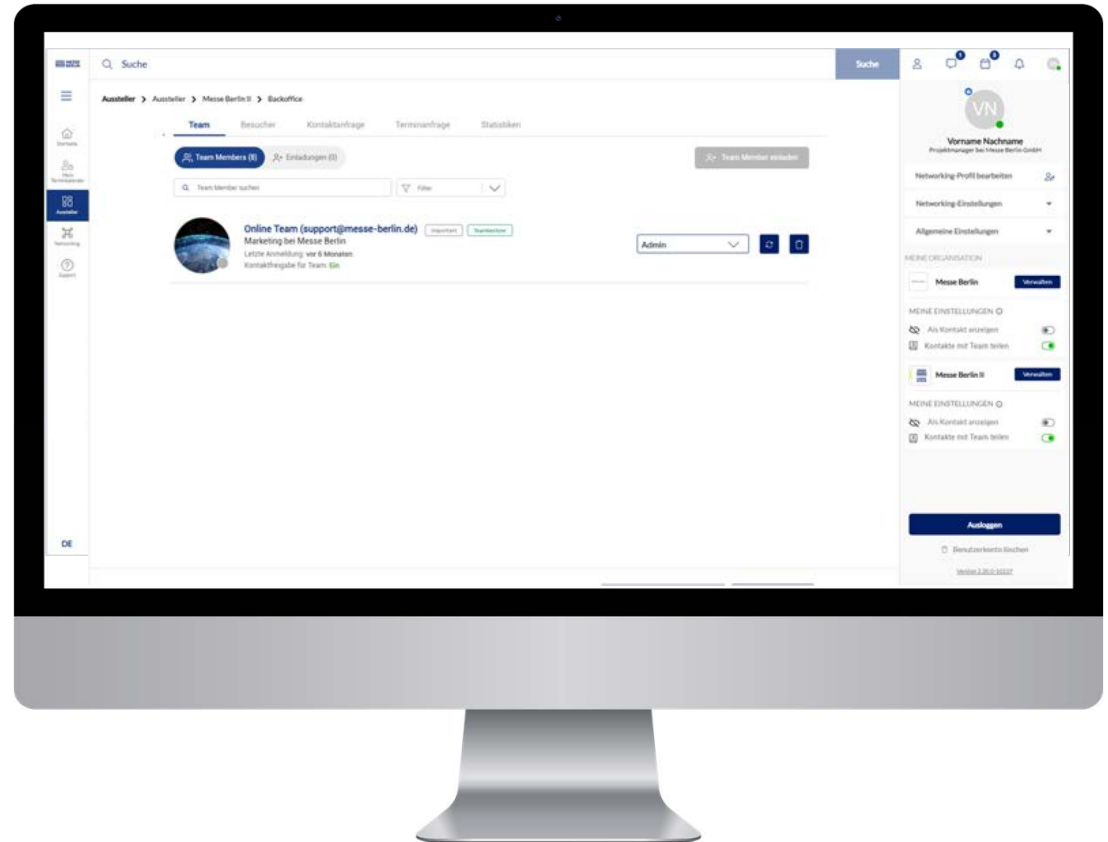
Suche

Suche

Aussteller > Aussteller > Messe Berlin II > Backoffice

Team Besucher Kontaktanfrage Terminanfrage Statistiken

Team Members (8) Einladungen (0)

Team Member einladen

Team Member suchen

Filter

Online Team (support@messe-berlin.de) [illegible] Teamleiter
Marketing bei Messe Berlin
Letzte Anmeldung: vor 6 Monaten
Kontaktfreigabe für Team: Ein

Admin

Startseite
Mein Terminkalender
Aussteller
Networking
Support

DE

VN

Vorname Nachname
Projektmanager bei Messe Berlin GmbH

Networking-Profil bearbeiten

Networking-Einstellungen

Allgemeine Einstellungen

MEINE ORGANISATION

Messe Berlin
Verwalten

MEINE EINSTELLUNGEN
Als Kontakt anzeigen
Kontakte mit Team teilen

Messe Berlin II
Verwalten

MEINE EINSTELLUNGEN
Als Kontakt anzeigen
Kontakte mit Team teilen

Ausloggen

Benutzerkonto löschen

Version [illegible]